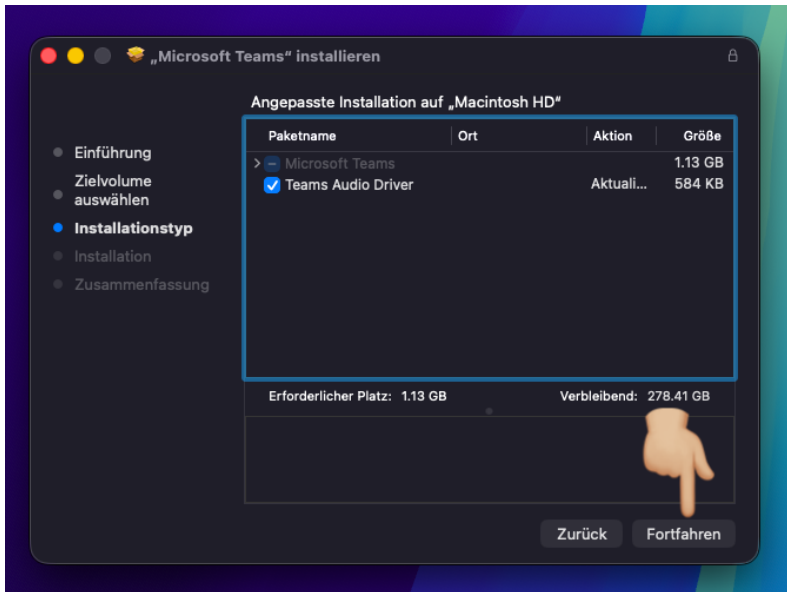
„Microsoft Teams“ installieren

Einführung
Zielvolume auswählen
Installationstyp
Installation
Zusammenfassung

Angepasste Installation auf „Macintosh HD“

| Paketname | Ort | Aktion | Größe |
|---|---|---|---|
| Microsoft Teams | | | 1.13 GB |
| Teams Audio Driver | | Aktuali... | 584 KB |

Erforderlicher Platz: 1.13 GB

Verbleibend: 278.41 GB

Zurück

Fortfahren